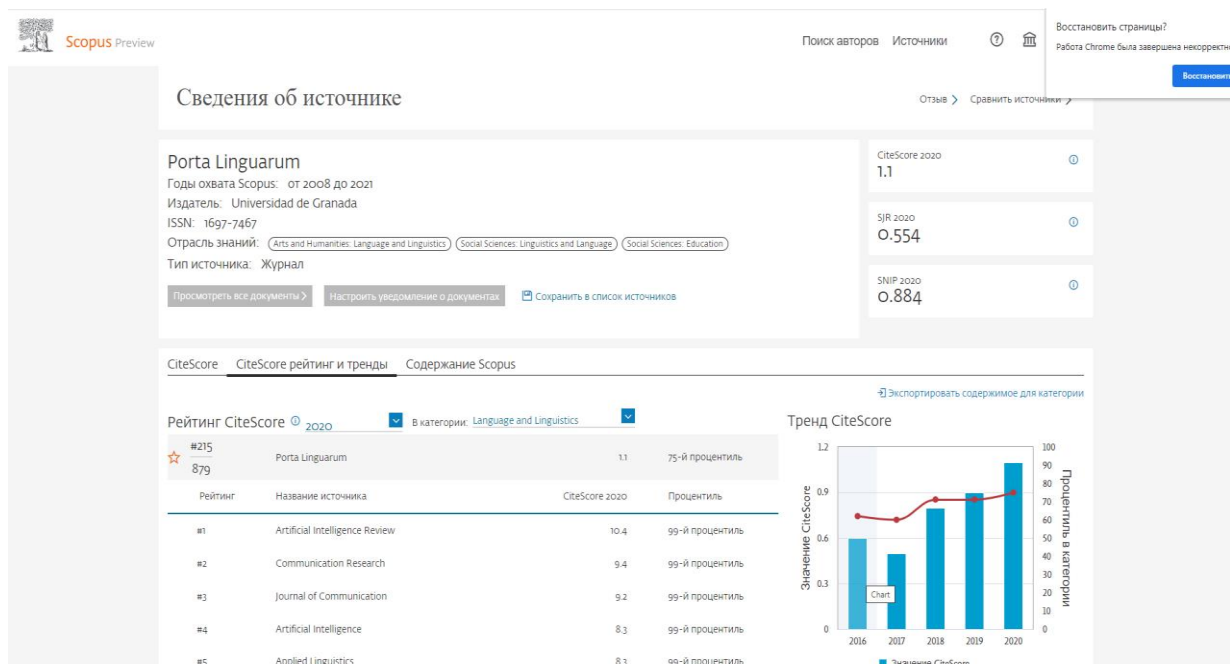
Scopus Preview

Поиск авторов Источники

Восстановить страницы?

Работа Chrome была завершена некорректн

Восстановить

Сведения об источнике

Отзыв > Сравнить источники >

Porta Linguarum

Годы охвата Scopus: от 2008 до 2021

Издатель: Universidad de Granada

ISSN: 1697-7467

Отрасль знаний: Arts and Humanities: Language and Linguistics Social Sciences: Linguistics and Language Social Sciences: Education

Тип источника: Журнал

Просмотреть все документы > Настроить уведомление о документах Сохранить в список источников

CiteScore 2020
1.1

SJR 2020
0.554

SNIP 2020
0.884

CiteScore CiteScore рейтинг и тренды Содержание Scopus

Экспортировать содержимое для категории

Рейтинг CiteScore 2020 В категории: Language and Linguistics

Тренд CiteScore

| Рейтинг | Название источника | CiteScore 2020 | Процентиль |
|---|---|---|---|
| #215 879 | Porta Linguarum | 1.1 | 75-й процентиль |
| #1 | Artificial Intelligence Review | 10.4 | 99-й процентиль |
| #2 | Communication Research | 9.4 | 99-й процентиль |
| #3 | Journal of Communication | 9.2 | 99-й процентиль |
| #4 | Artificial Intelligence | 8.3 | 99-й процентиль |
| #5 | Applied Linguistics | 8.3 | 99-й процентиль |

1.2
0.9
0.6
0.3
0
Значение CiteScore
100
90
80
70
60
50
40
30
20
10
0
Процентиль в категории
Chart
2016 2017 2018 2019 2020
Значение CiteScore